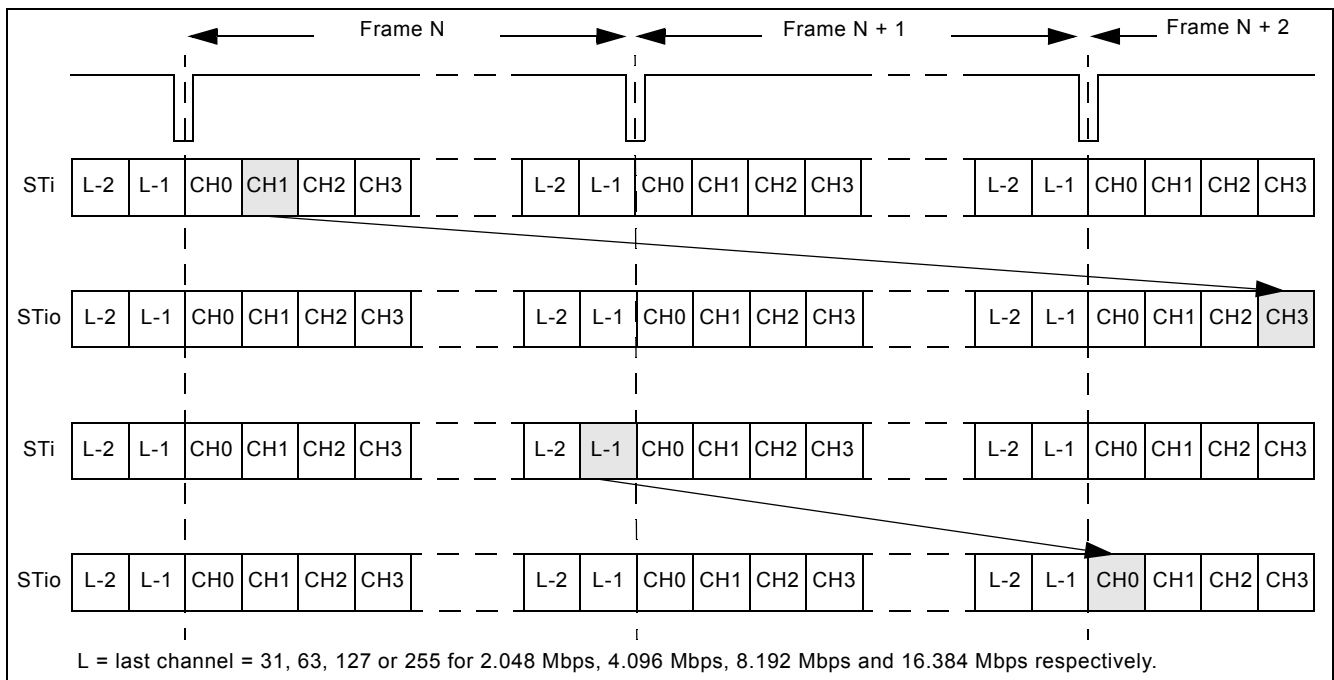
Frame N

Frame N + 1

Frame N + 2

STi

| L-2 | L-1 | CH0 | CH1 | CH2 | CH3 |
|---|---|---|---|---|---|

| L-2 | L-1 | CH0 | CH1 | CH2 | CH3 |
|---|---|---|---|---|---|

| L-2 | L-1 | CH0 | CH1 | CH2 | CH3 |
|---|---|---|---|---|---|

STio

| L-2 | L-1 | CH0 | CH1 | CH2 | CH3 |
|---|---|---|---|---|---|

| L-2 | L-1 | CH0 | CH1 | CH2 | CH3 |
|---|---|---|---|---|---|

| L-2 | L-1 | CH0 | CH1 | CH2 | CH3 |
|---|---|---|---|---|---|

STi

| L-2 | L-1 | CH0 | CH1 | CH2 | CH3 |
|---|---|---|---|---|---|

| L-2 | L-1 | CH0 | CH1 | CH2 | CH3 |
|---|---|---|---|---|---|

| L-2 | L-1 | CH0 | CH1 | CH2 | CH3 |
|---|---|---|---|---|---|

STio

| L-2 | L-1 | CH0 | CH1 | CH2 | CH3 |
|---|---|---|---|---|---|

| L-2 | L-1 | CH0 | CH1 | CH2 | CH3 |
|---|---|---|---|---|---|

| L-2 | L-1 | CH0 | CH1 | CH2 | CH3 |
|---|---|---|---|---|---|

L = last channel = 31, 63, 127 or 255 for 2.048 Mbps, 4.096 Mbps, 8.192 Mbps and 16.384 Mbps respectively.